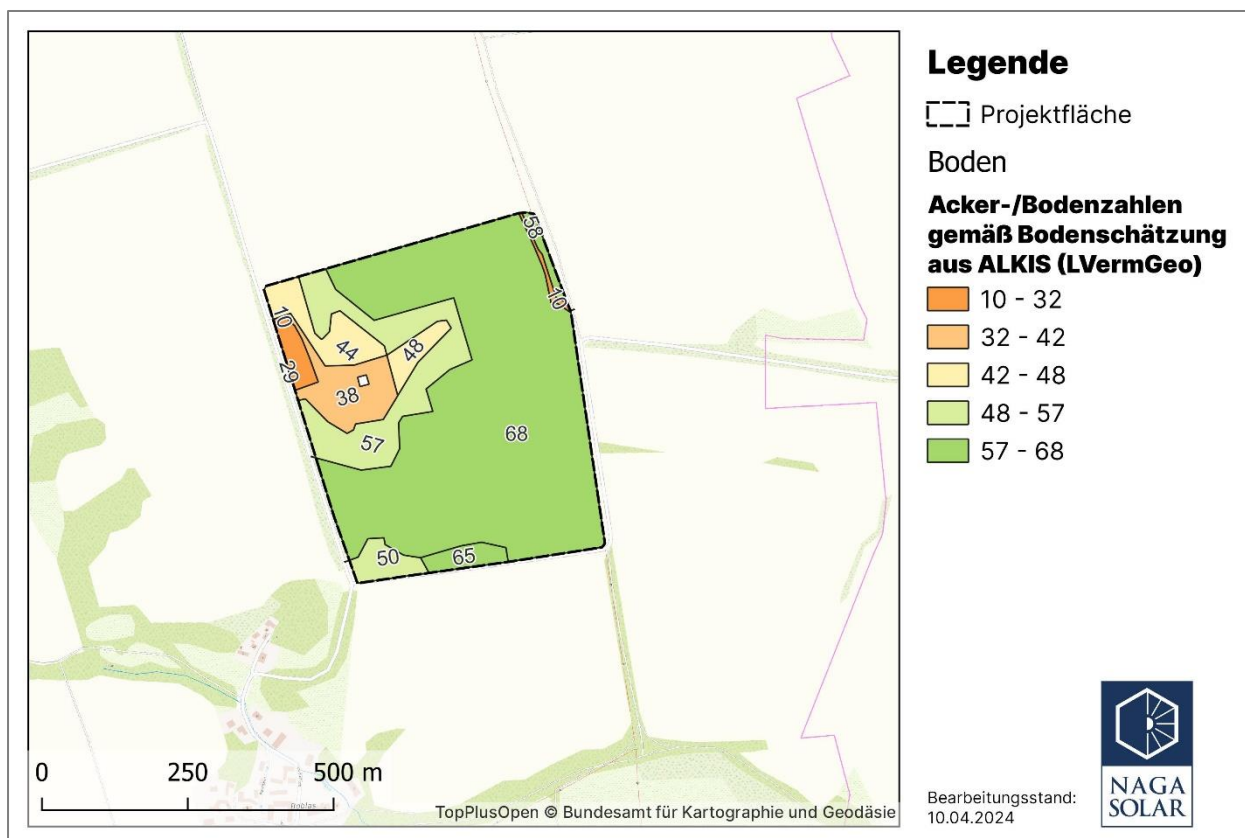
58
10
10
44
48
29
38
57
68
50
65

0 250 500 m

TopPlusOpen © Bundesamt für Kartographie und Geodäsie

Legende

Projektfläche

Boden

Acker-/Bodenzahlen gemäß Bodenschätzung aus ALKIS (LVermGeo)

10 - 32
32 - 42
42 - 48
48 - 57
57 - 68

Bearbeitungsstand: 10.04.2024

NAGA SOLAR